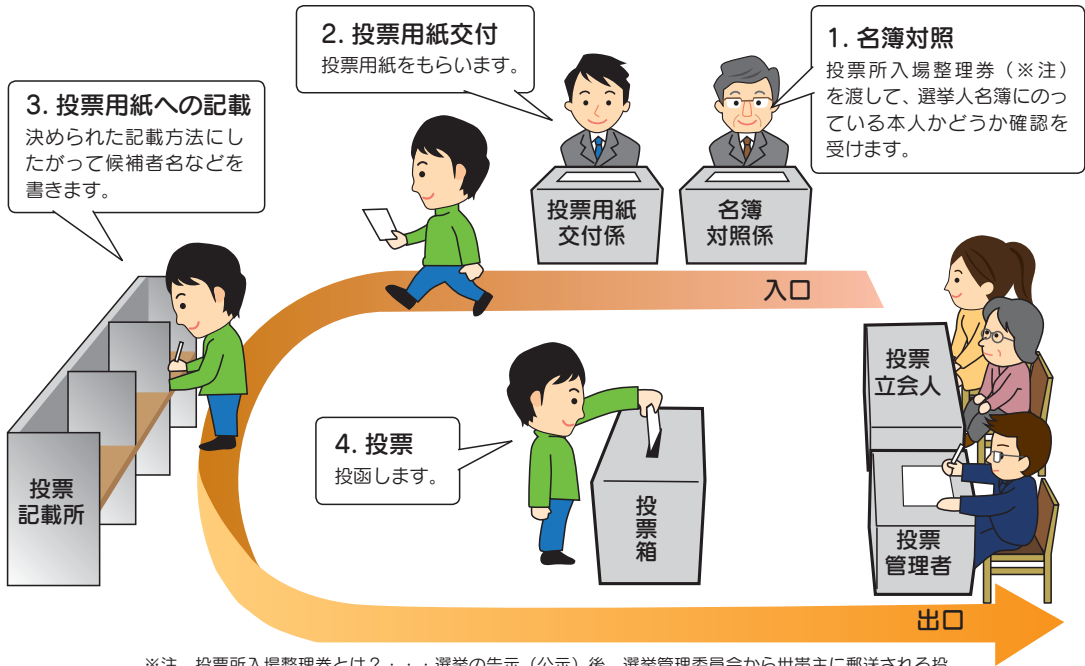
2. 投票用紙交付
投票用紙をもらいます。

1. 名簿対照
投票所入場整理券（※注）を渡して、選挙人名簿にのっている本人かどうか確認を受けます。

3. 投票用紙への記載
決められた記載方法にしたがって候補者名などを書きます。

投票用紙
交付係

名簿
対照係

入口

投票
立会人

投票
記載所

4. 投票
投函します。

投
票
箱

投票
管理者

出口

※注　投票所入場整理券とは？・・・選挙の告示（公示）後、選挙管理委員会から世帯主に郵送される投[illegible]